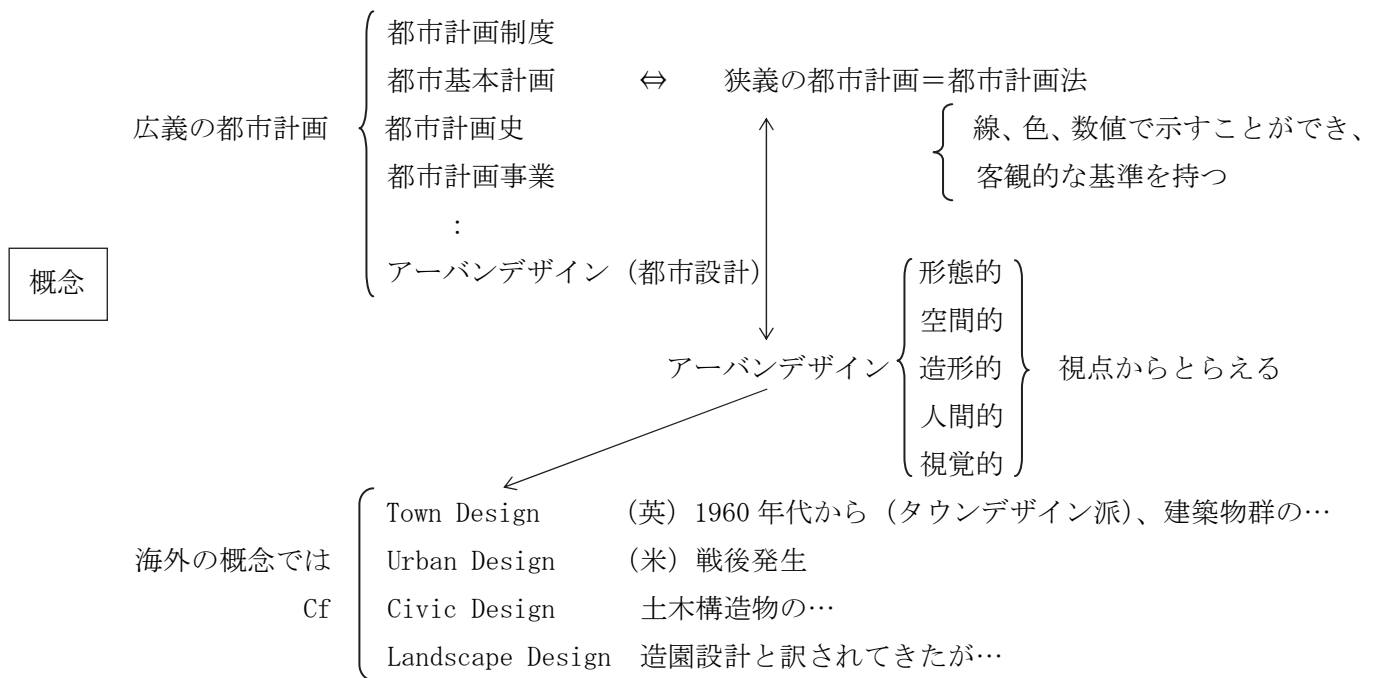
概念

広義の都市計画
都市計画制度
都市基本計画 ⇔ 狭義の都市計画＝都市計画法
都市計画史
都市計画事業
：
アーバンデザイン（都市設計）

線、色、数値で示すことができ、客観的な基準を持つ

アーバンデザイン
形態的
空間的
造形的
人間的
視覚的
視点からとらえる

海外の概念では
Cf
Town Design （英）1960年代から（タウンデザイン派）、建築物群の…
Urban Design （米）戦後発生
Civic Design 土木構造物の…
Landscape Design 造園設計と訳されてきたが…